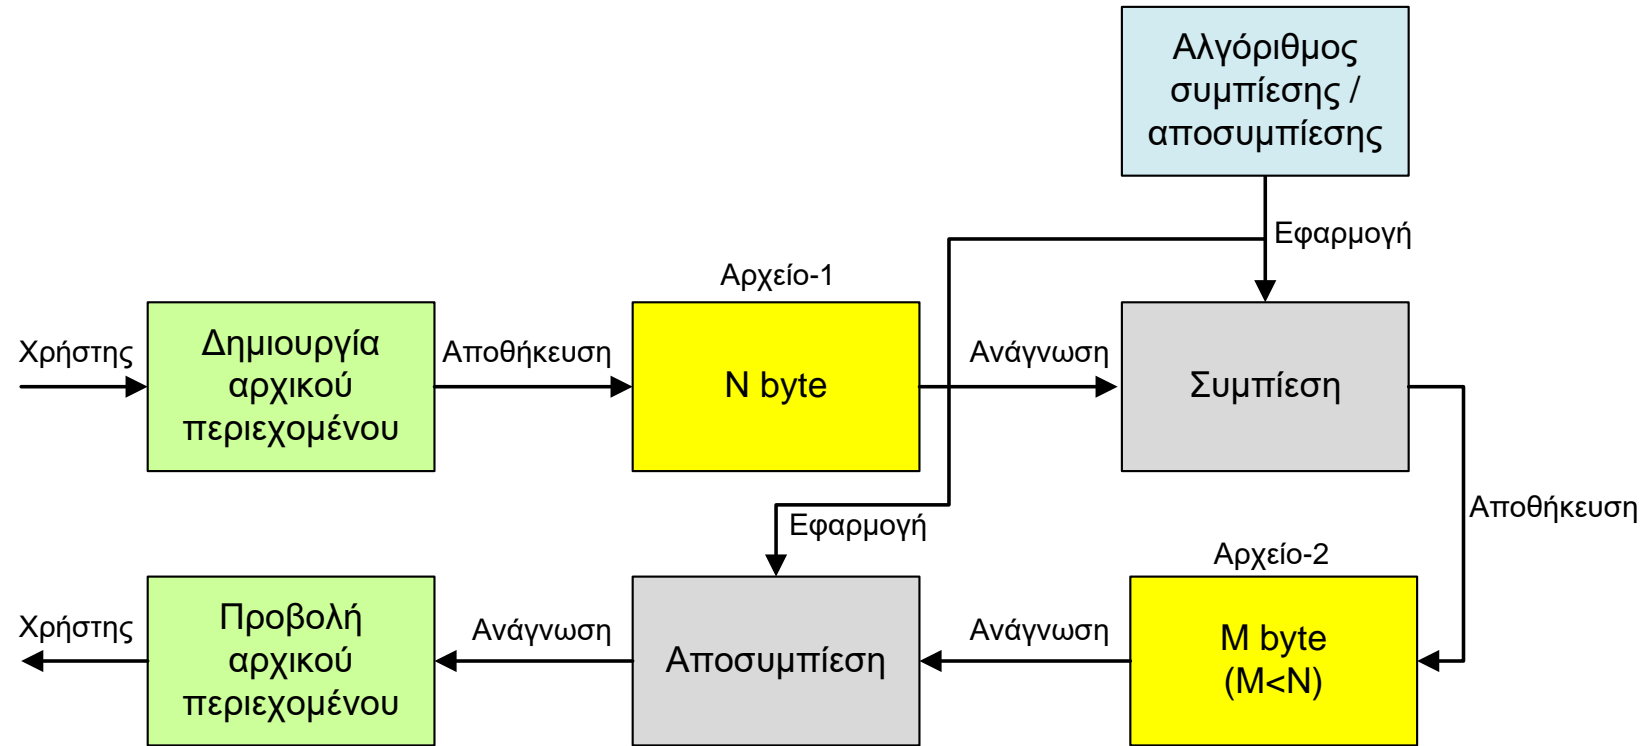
Αλγόριθμος συμπίεσης / αποσυμπίεσης

Εφαρμογή

Αρχείο-1

Χρήστης

Δημιουργία αρχικού περιεχομένου

Αποθήκευση

N byte

Ανάγνωση

Συμπίεση

Αποθήκευση

Εφαρμογή

Αρχείο-2

Χρήστης

Προβολή αρχικού περιεχομένου

Ανάγνωση

Αποσυμπίεση

Ανάγνωση

M byte (M<N)